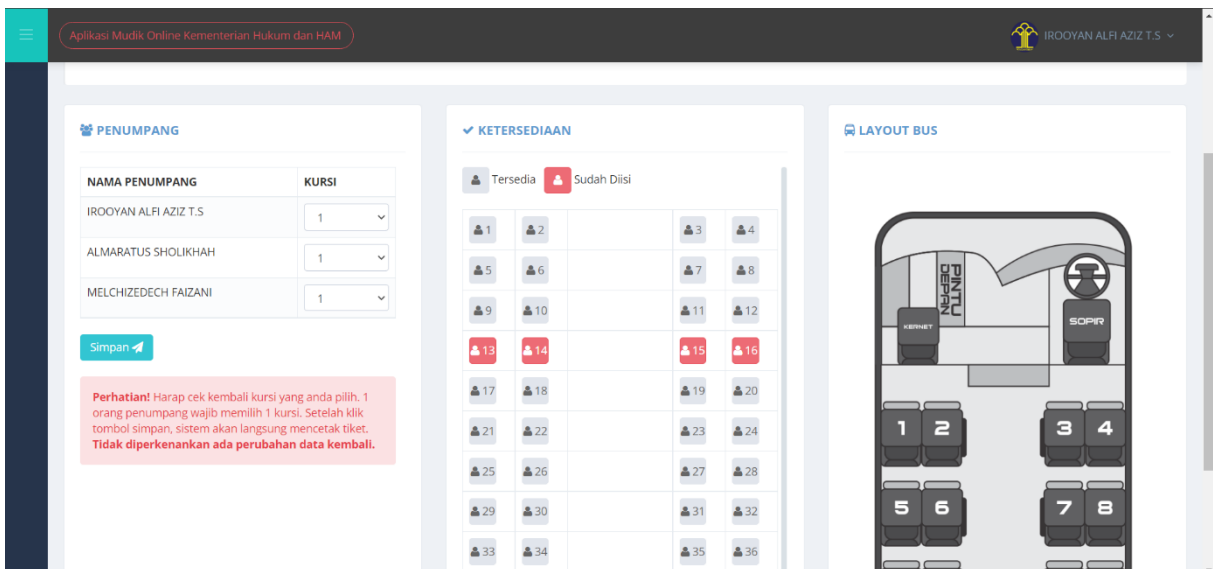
Aplikasi Mudik Online Kementerian Hukum dan HAM

IROOYAN ALFI AZIZ T.S

PENUMPANG

| NAMA PENUMPANG | KURSI |
|---|---|
| IROOYAN ALFI AZIZ T.S | 1 |
| ALMARATUS SHOLIKHAH | 1 |
| MELCHIZEDECH FAIZANI | 1 |

Simpan

Perhatian! Harap cek kembali kursi yang anda pilih. 1 orang penumpang wajib memilih 1 kursi. Setelah klik tombol simpan, sistem akan langsung mencetak tiket. Tidak diperkenankan ada perubahan data kembali.

KETERSEDIAAN

Tersedia Sudah Diisi

| 1 | 2 | | 3 | 4 |
|---|---|---|---|---|
| 5 | 6 | | 7 | 8 |
| 9 | 10 | | 11 | 12 |
| 13 | 14 | | 15 | 16 |
| 17 | 18 | | 19 | 20 |
| 21 | 22 | | 23 | 24 |
| 25 | 26 | | 27 | 28 |
| 29 | 30 | | 31 | 32 |
| 33 | 34 | | 35 | 36 |

LAYOUT BUS

PINTU DEPAN

KERNET

SOPIR

1 2 3 4

5 6 7 8